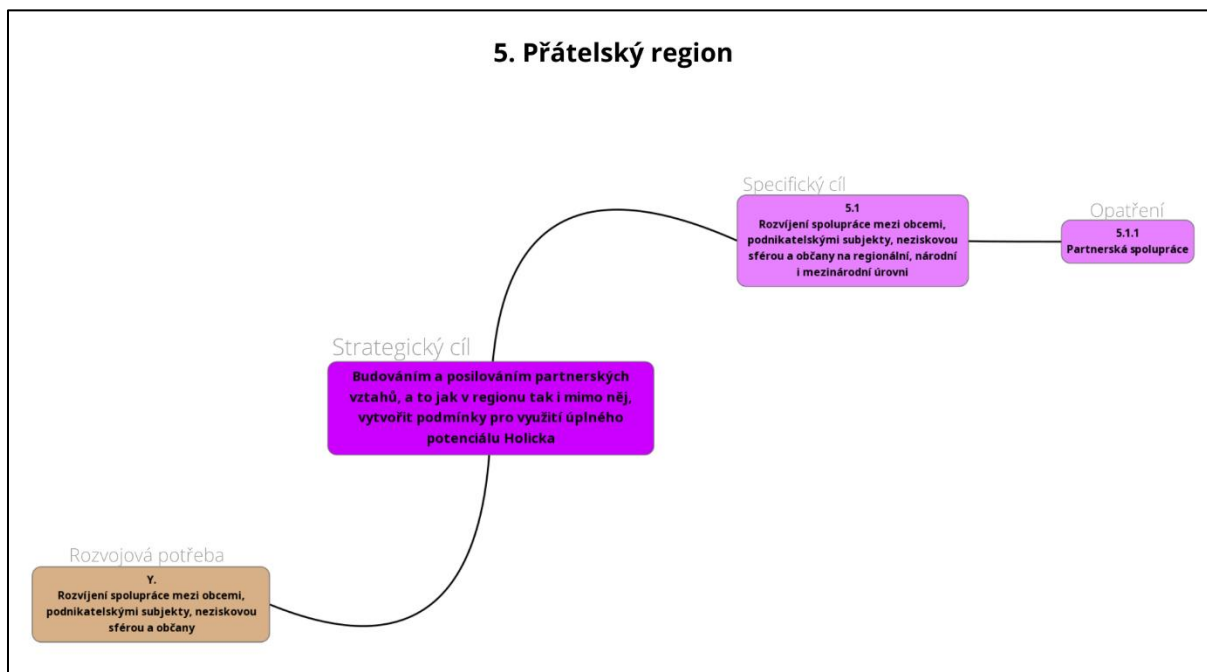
5. Přátelský region

Specifický cíl

5.1
Rozvíjení spolupráce mezi obcemi, podnikatelskými subjekty, neziskovou sférou a občany na regionální, národní i mezinárodní úrovni

Opatření

5.1.1
Partnerská spolupráce

Strategický cíl

Budováním a posilováním partnerských vztahů, a to jak v regionu tak i mimo něj, vytvořit podmínky pro využití úplného potenciálu Holicka

Rozvojová potřeba

Y.
Rozvíjení spolupráce mezi obcemi, podnikatelskými subjekty, neziskovou sférou a občany